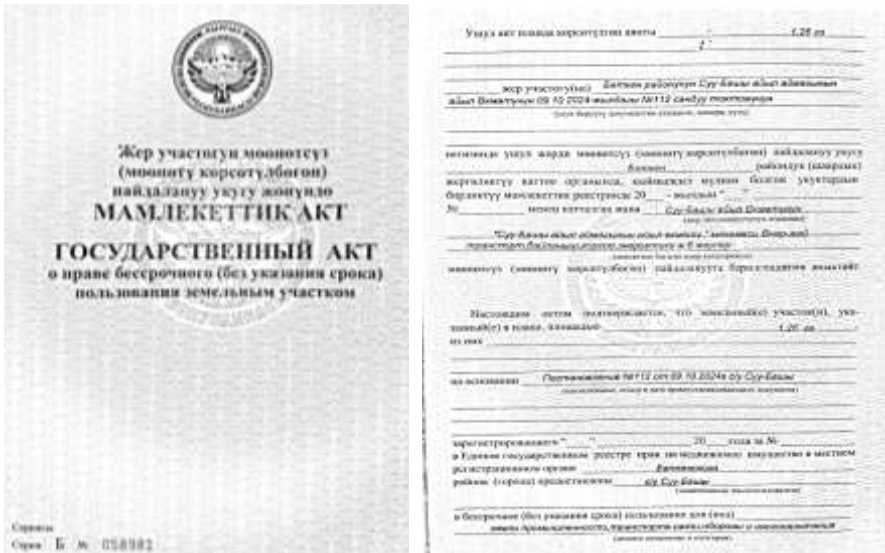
Жер участогун мөөнөтсүз (мөөнөтү көрсөтүлбөгөн) пайдалануу укугу жөнүндө
МАМЛЕКЕТТИК АКТ
ГОСУДАРСТВЕННЫЙ АКТ
о праве бессрочного (без указания срока) пользования земельным участком

Сериясы
Серия Б № 058981

Ушул акт ээсинде көрсөтүлгөн аянты 1,26 га

жер участогу(лар) Баткен районунун Суу-Башы айыл аймагынын айыл өкмөтүнүн 09.10.2024-жылдагы №112 санduу токтомунун

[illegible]

негизинде ушул жерди мөөнөтсүз (мөөнөтү көрсөтүлбөгөн) пайдалануу укугу Баткен районунун (шаарынын) жергиликтүү каттоо органында, кыймылсыз мүлккө болгон укуктардын бирдиктүү мамлекеттик реестринде 20__-жылдын "__" ________ № ________ менен катталган жана Суу-Башы айыл өкмөтүнөн

"Суу-Башы айыл өкмөтүнүн айыл чарба..." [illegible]

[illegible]

мөөнөтсүз (мөөнөтү көрсөтүлбөгөн) пайдаланууга берилгендигин ырастайт.

Настоящим актом подтверждается, что земельный(е) участок(и), указанный(е) в плане, площадью 1,26 га
из них ________

на основании Постановления №112 от 09.10.2024г а/о Суу-Башы
(наименование, номер и дата правоустанавливающего документа)

зарегистрированного "__" ________ 20__ года за № ________
в Едином государственном реестре прав на недвижимое имущество в местном регистрационном органе Баткенского района (города) предоставлен а/о Суу-Башы
(наименование землепользователя)

в бессрочное (без указания срока) пользование для (под)
земли промышленности, транспорта связи, обороны и иного назначения
(целевое назначение и категория)